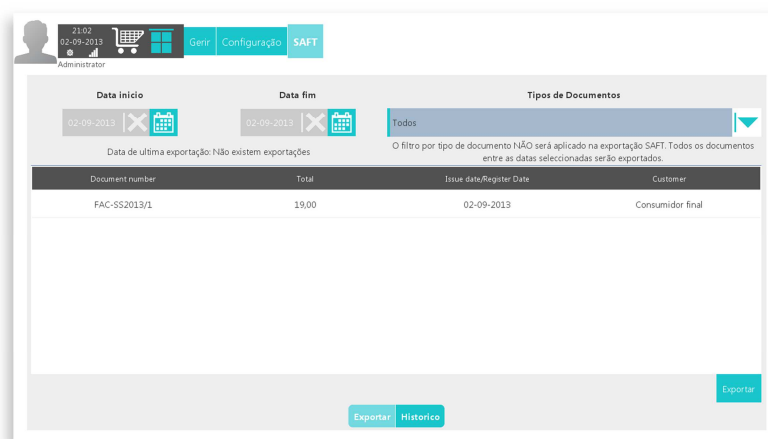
21:02
02-09-2013
Administrator

Gerir Configuração SAFT

Data inicio
02-09-2013

Data fim
02-09-2013

Tipos de Documentos
Todos

Data de ultima exportação: Não existem exportações

O filtro por tipo de documento NÃO será aplicado na exportação SAFT. Todos os documentos entre as datas seleccionadas serão exportados.

| Document number | Total | Issue date/Register Date | Customer |
|---|---|---|---|
| FAC-SS2013/1 | 19,00 | 02-09-2013 | Consumidor final |

Exportar

Exportar Historico